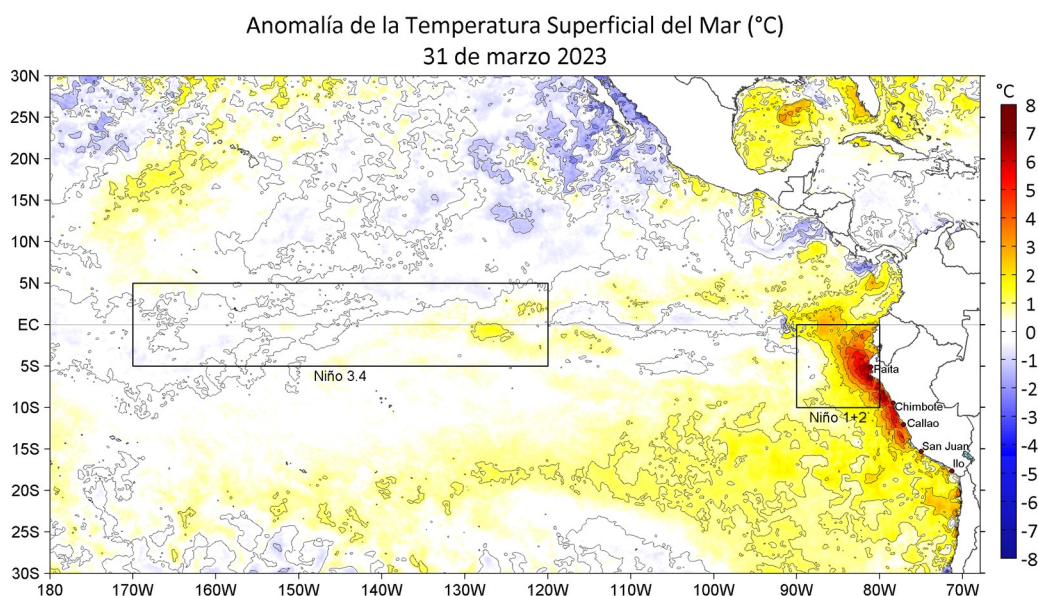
Anomalía de la Temperatura Superficial del Mar (°C)
31 de marzo 2023

30N
25N
20N
15N
10N
5N
EC
5S
10S
15S
20S
25S
30S

180 170W 160W 150W 140W 130W 120W 110W 100W 90W 80W 70W

Niño 3.4
Niño 1+2
Paita
Chimbote
Callao
San Juan
Ilo

°C
8
7
6
5
4
3
2
1
0
-1
-2
-3
-4
-5
-6
-7
-8